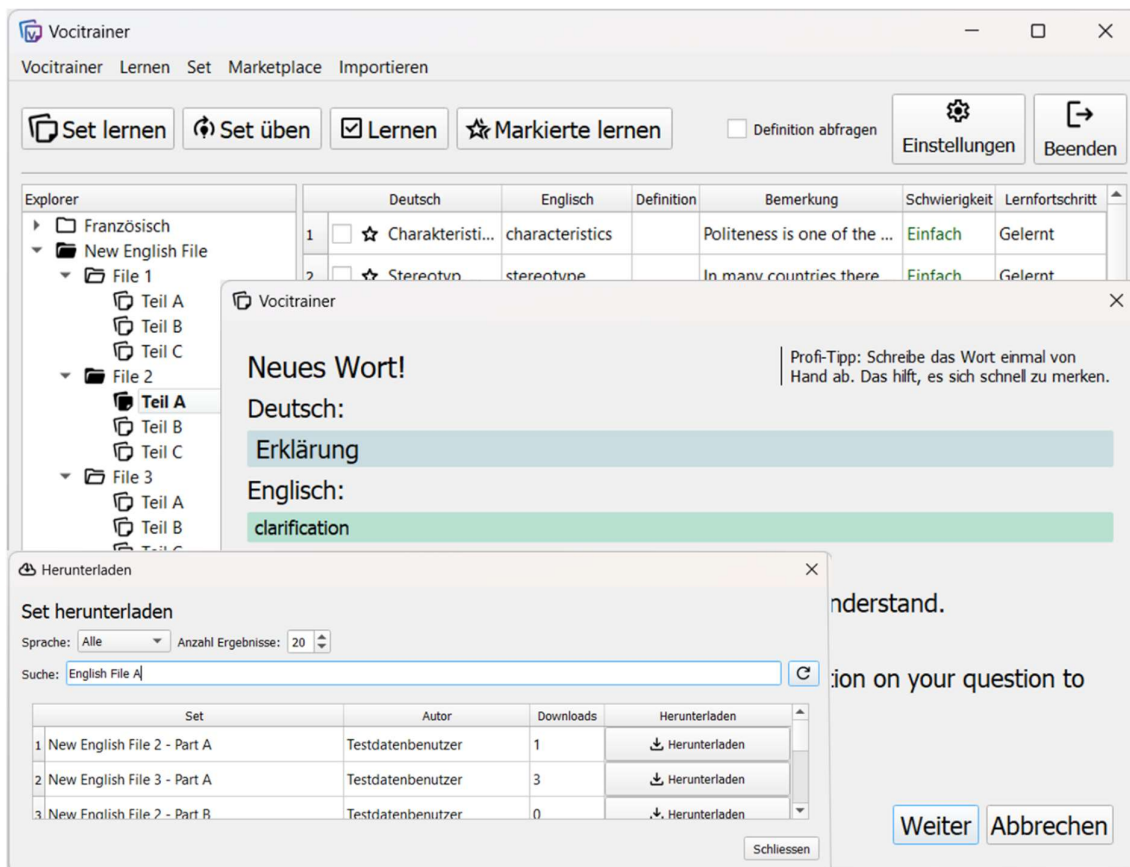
Vocitrainer

Vocitrainer Lernen Set Marketplace Importieren

Set lernen Set üben Lernen Markierte lernen Definition abfragen Einstellungen Beenden

Explorer
Französisch
New English File
File 1
Teil A
Teil B
Teil C
File 2
Teil A
Teil B
Teil C
File 3
Teil A
Teil B

| | Deutsch | Englisch | Definition | Bemerkung | Schwierigkeit | Lernfortschritt |
|---|---|---|---|---|---|---|
| 1 | Charakteristi... | characteristics | | Politeness is one of the ... | Einfach | Gelernt |
| 2 | Stereotyp | stereotype | | In many countries there | Einfach | Gelernt |

Vocitrainer

Neues Wort!

Profi-Tipp: Schreibe das Wort einmal von Hand ab. Das hilft, es sich schnell zu merken.

Deutsch:
Erklärung
Englisch:
clarification

nderstand.

tion on your question to

Weiter Abbrechen

Herunterladen

Set herunterladen
Sprache: Alle Anzahl Ergebnisse: 20
Suche: English File A

| | Set | Autor | Downloads | Herunterladen |
|---|---|---|---|---|
| 1 | New English File 2 - Part A | Testdatenbenutzer | 1 | Herunterladen |
| 2 | New English File 3 - Part A | Testdatenbenutzer | 3 | Herunterladen |
| 3 | New English File 2 - Part B | Testdatenbenutzer | 0 | Herunterladen |

Schliessen